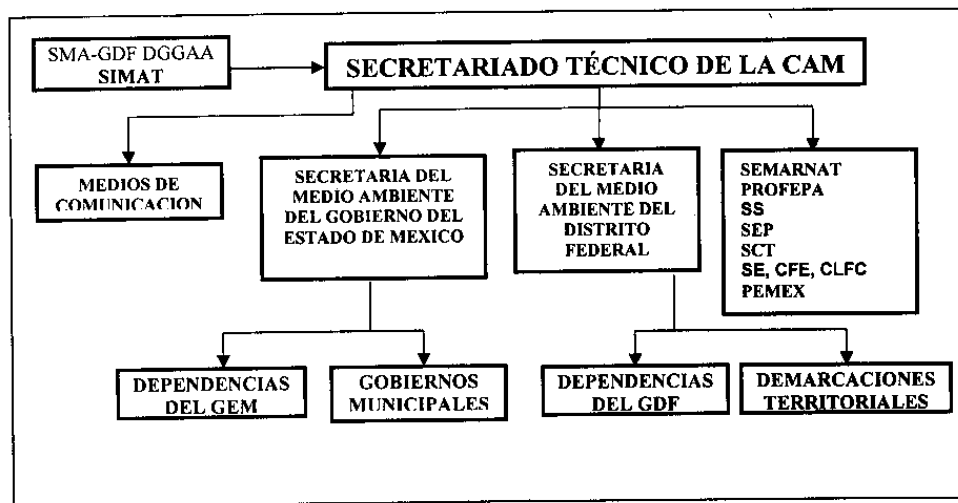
SMA-GDF DGGAA
SIMAT

SECRETARIADO TÉCNICO DE LA CAM

MEDIOS DE COMUNICACION

SECRETARIA DEL MEDIO AMBIENTE DEL GOBIERNO DEL ESTADO DE MEXICO

SECRETARIA DEL MEDIO AMBIENTE DEL DISTRITO FEDERAL

SEMARNAT
PROFEPA
SS
SEP
SCT
SE, CFE, CLFC
PEMEX

DEPENDENCIAS DEL GEM

GOBIERNOS MUNICIPALES

DEPENDENCIAS DEL GDF

DEMARCACIONES TERRITORIALES